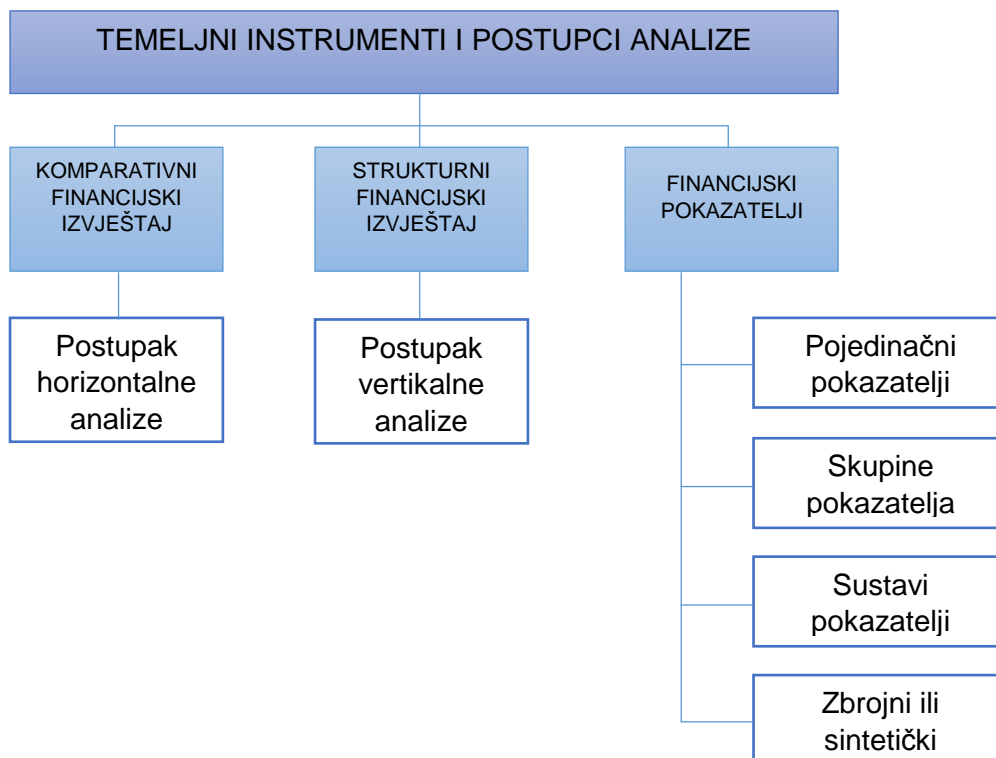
TEMELJNI INSTRUMENTI I POSTUPCI ANALIZE

KOMPARATIVNI FINANCIJSKI IZVJEŠTAJ

STRUKTURNI FINANCIJSKI IZVJEŠTAJ

FINANCIJSKI POKAZATELJI

Postupak horizontalne analize

Postupak vertikalne analize

Pojedinačni pokazatelji

Skupine pokazatelja

Sustavi pokazatelji

Zbrojni ili sintetički